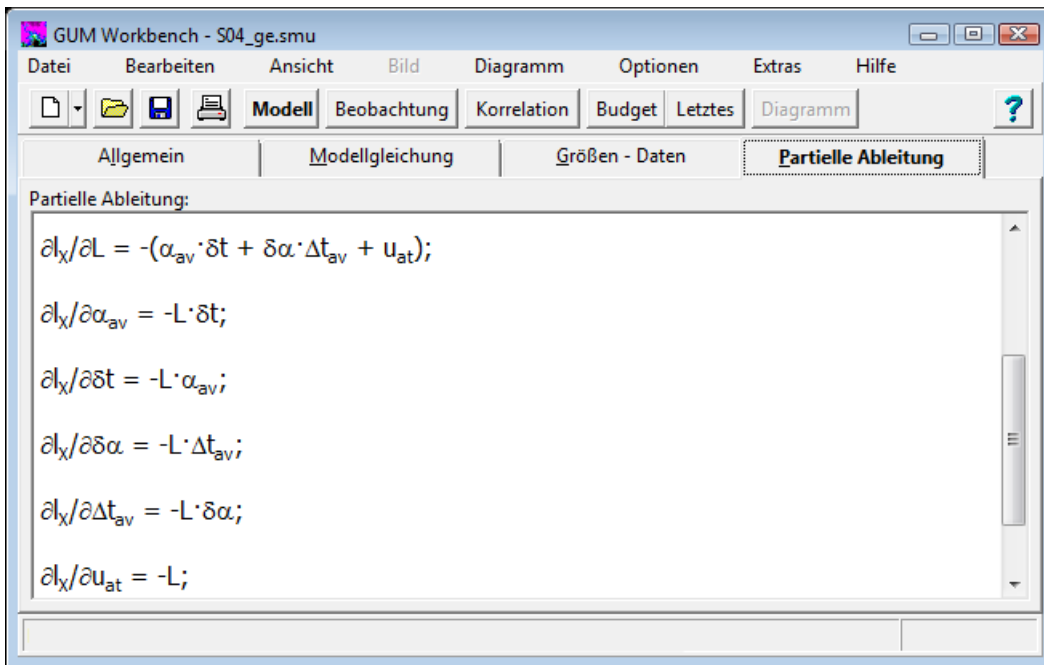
GUM Workbench - S04_ge.smu

Datei Bearbeiten Ansicht Bild Diagramm Optionen Extras Hilfe

Modell Beobachtung Korrelation Budget Letztes Diagramm ?

Allgemein | Modellgleichung | Größen - Daten | Partielle Ableitung

Partielle Ableitung:

$\partial l_X/\partial L = -(\alpha_{av}\cdot\delta t + \delta\alpha\cdot\Delta t_{av} + u_{at});$

$\partial l_X/\partial\alpha_{av} = -L\cdot\delta t;$

$\partial l_X/\partial\delta t = -L\cdot\alpha_{av};$

$\partial l_X/\partial\delta\alpha = -L\cdot\Delta t_{av};$

$\partial l_X/\partial\Delta t_{av} = -L\cdot\delta\alpha;$

$\partial l_X/\partial u_{at} = -L;$